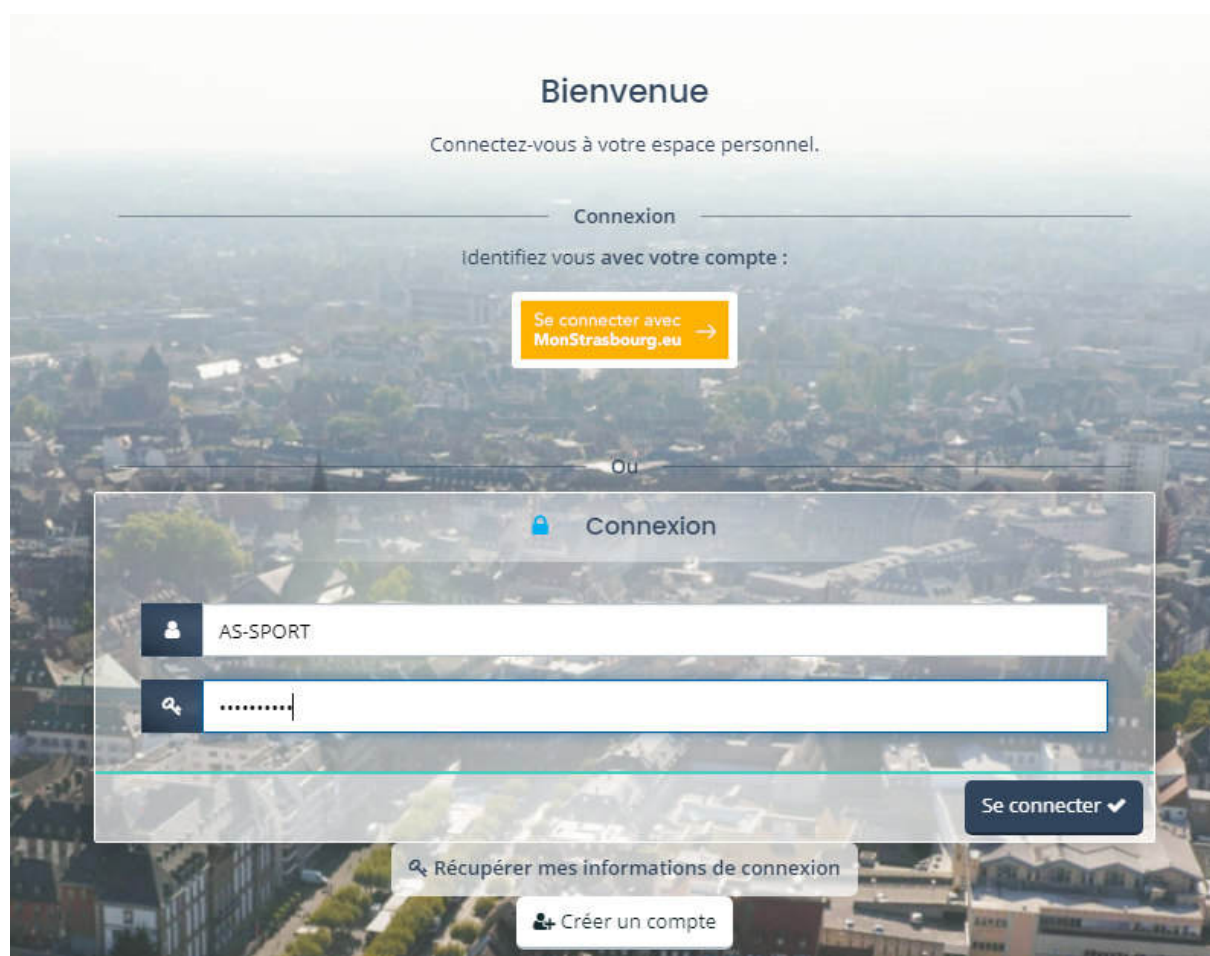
Bienvenue

Connectez-vous à votre espace personnel.

Connexion

Identifiez vous avec votre compte :

Se connecter avec MonStrasbourg.eu →

Ou

Connexion

AS-SPORT

••••••••••

Se connecter ✔

Récupérer mes informations de connexion

Créer un compte